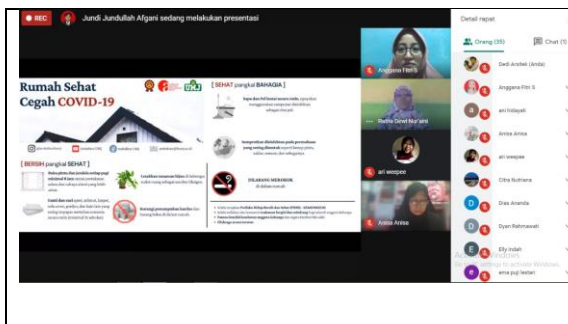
REC
Jundi Jundullah Afgani sedang melakukan presentasi

Rumah Sehat
Cegah COVID-19

[ BERSIH pangkal SEHAT ]

[ SEHAT pangkal BAHAGIA ]

DILARANG MEROKOK
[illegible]

Anggana Fitri S
Rafifa Sofel Nur'aini
ari wespee
Anisa Anisa

Detail rapat
Orang (35)
Chat (1)
Dedi Andrei (Anda)
Anggana Fitri S
ari hidayati
Anisa Anisa
ari wespee
Citra Nurhana
Dias Ananda
Dyan Rahmawati
Elly indah
ema puji lestari

Activate Windows
Go to Settings to activate Windows.